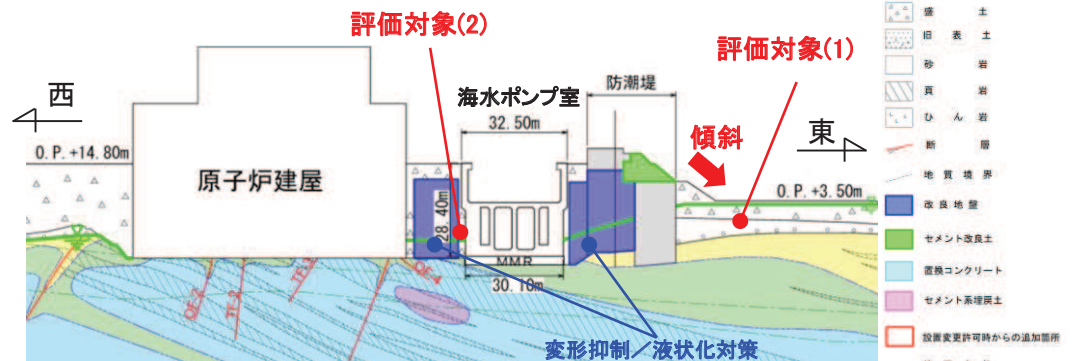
評価対象(2)

評価対象(1)

西

海水ポンプ室

防潮堤

32.50m

O.P.+14.80m

原子炉建屋

傾斜

東

O.P.+3.50m

28.40m

MMR

30.10m

OF-4

OF-3

TF-3

TF-2

変形抑制／液状化対策

盛土

旧表土

砂岩

頁岩

ひん岩

断層

地質境界

改良地盤

セメント改良土

置換コンクリート

セメント系埋戻土

設置変更許可時からの追加箇所